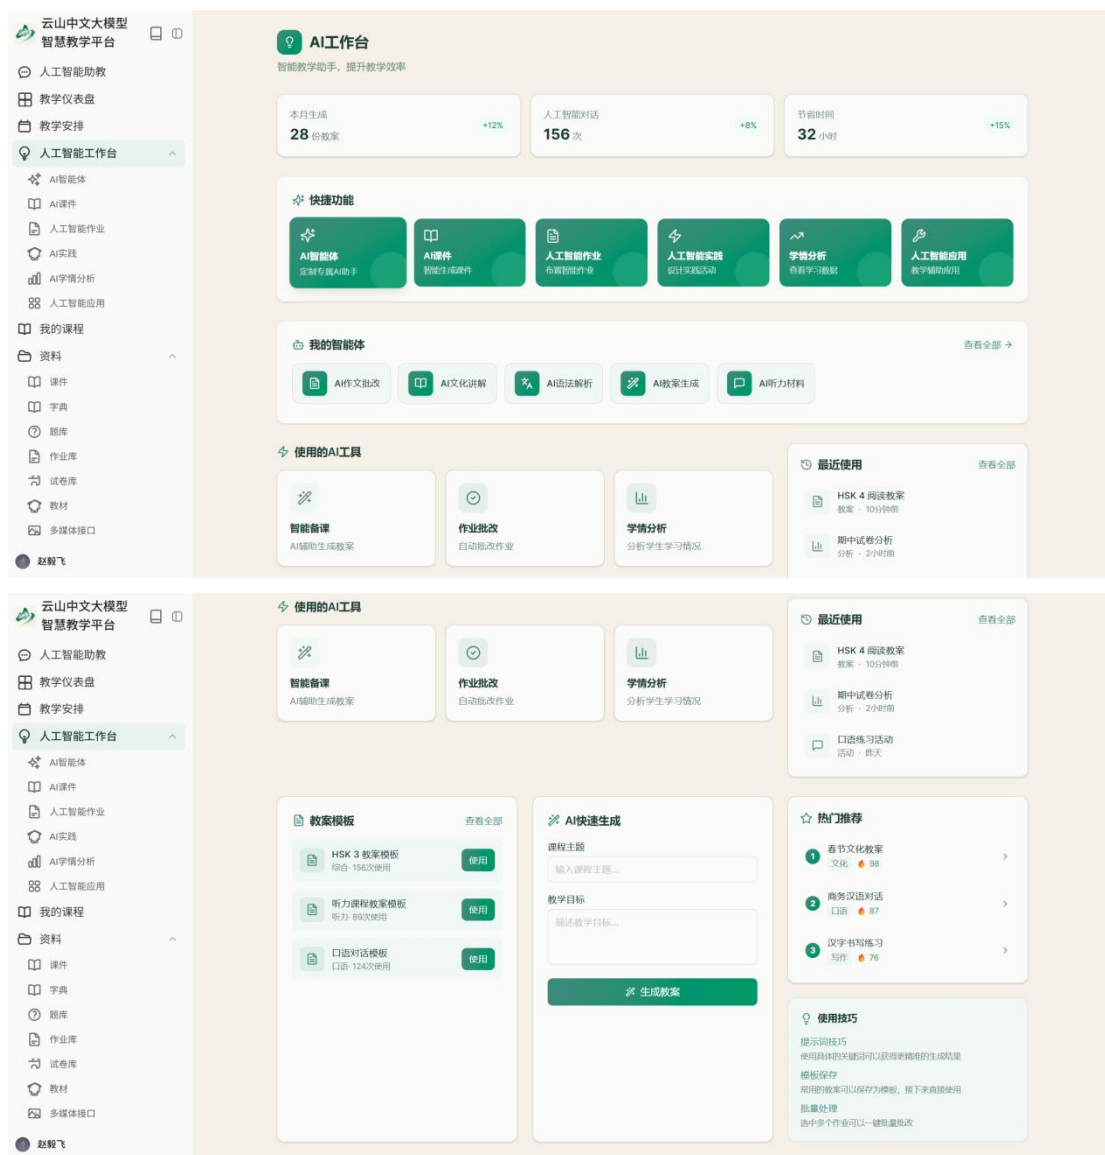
云山中文大模型
智慧教学平台

人工智能助教
教学仪表盘
教学安排
人工智能工作台
AI智能体
AI课件
人工智能作业
AI实践
AI学情分析
人工智能应用
我的课程
资料
课件
字典
题库
作业库
试卷库
教材
多媒体接口
赵毅飞

AI工作台
智能教学助手，提升教学效率

本月生成
28 份教案
+12%

人工智能对话
156 次
+8%

节省时间
32 小时
+15%

快捷功能

AI智能体
定制专属AI助手

AI课件
智能生成课件

人工智能作业
布置智能作业

人工智能实践
设计实践活动

学情分析
查看学习数据

人工智能应用
教学辅助应用

我的智能体
查看全部 →

AI作文批改
AI文化讲解
AI语法解析
AI教案生成
AI听力材料

使用的AI工具

智能备课
AI辅助生成教案

作业批改
自动批改作业

学情分析
分析学生学习情况

最近使用
查看全部

HSK 4 阅读教案
教案 · 10分钟前

期中试卷分析
分析 · 2小时前

云山中文大模型
智慧教学平台

人工智能助教
教学仪表盘
教学安排
人工智能工作台
AI智能体
AI课件
人工智能作业
AI实践
AI学情分析
人工智能应用
我的课程
资料
课件
字典
题库
作业库
试卷库
教材
多媒体接口
赵毅飞

使用的AI工具

智能备课
AI辅助生成教案

作业批改
自动批改作业

学情分析
分析学生学习情况

最近使用
查看全部

HSK 4 阅读教案
教案 · 10分钟前

期中试卷分析
分析 · 2小时前

口语练习活动
活动 · 昨天

教案模板
查看全部

HSK 3 教案模板
综合 · 156次使用
使用

听力课程教案模板
听力 · 89次使用
使用

口语对话模板
口语 · 124次使用
使用

AI快速生成
课程主题
输入课程主题...
教学目标
描述教学目标...
生成教案

热门推荐
1 春节文化教案
文化 98
2 商务汉语对话
口语 87
3 汉字书写练习
写作 76

使用技巧
提示词技巧
使用具体的关键词可以获得更精准的生成结果
模板保存
常用的教案可以保存为模板，提下来直接使用
批量处理
选中多个作业可以一键批量批改